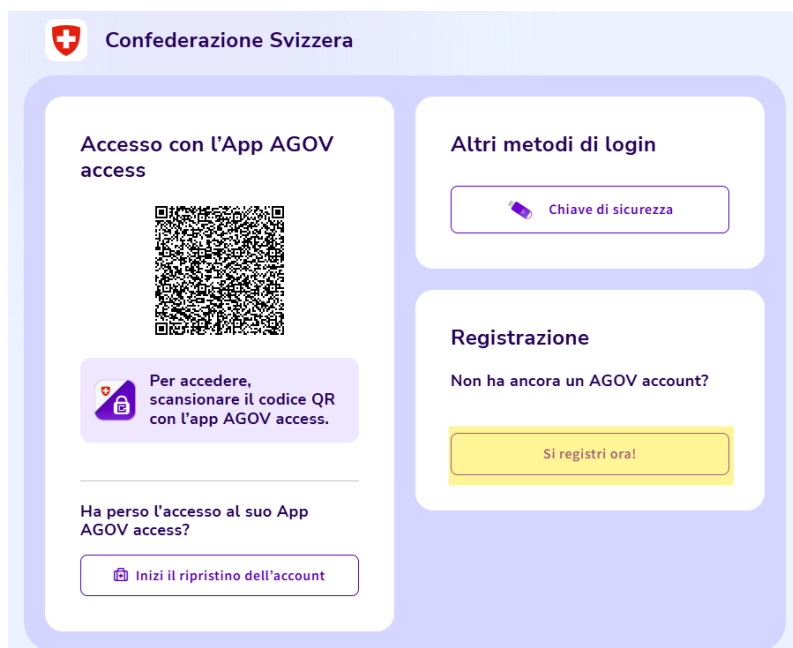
Confederazione Svizzera

Accesso con l'App AGOV access

Per accedere, scansionare il codice QR con l'app AGOV access.

Ha perso l'accesso al suo App AGOV access?

Inizi il ripristino dell'account

Altri metodi di login

Chiave di sicurezza

Registrazione

Non ha ancora un AGOV account?

Si registri ora!